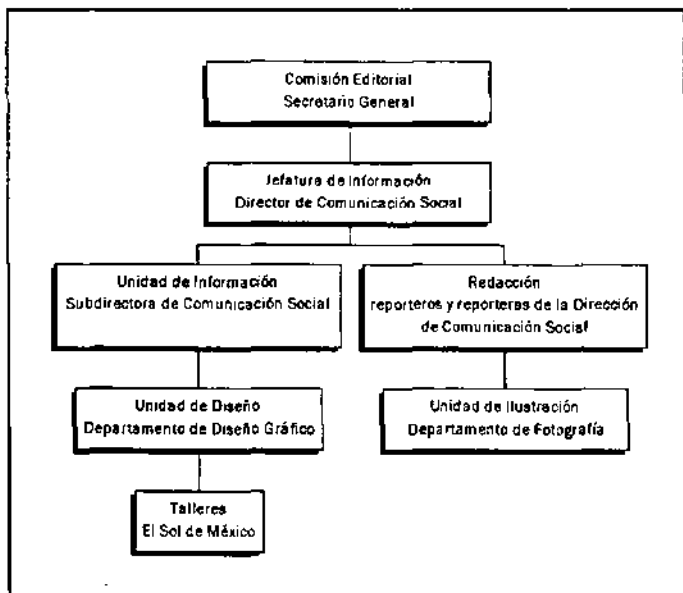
Comisión Editorial
Secretario General

Jefatura de Información
Director de Comunicación Social

Unidad de Información
Subdirectora de Comunicación Social

Redacción
reporteros y reporteras de la Dirección de Comunicación Social

Unidad de Diseño
Departamento de Diseño Gráfico

Unidad de Ilustración
Departamento de Fotografía

Talleres
El Sol de México